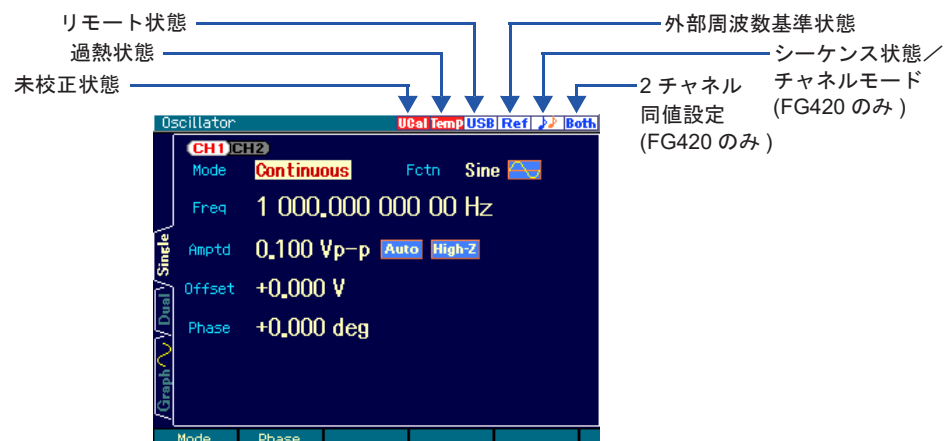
リモート状態

外部周波数基準状態

過熱状態

シーケンス状態／チャネルモード (FG420 のみ )

未校正状態

2 チャネル同値設定 (FG420 のみ )

Oscillator

UCal Temp USB Ref Both

CH1 CH2

Mode Continuous

Fctn Sine

Freq 1 000.000 000 00 Hz

Amptd 0.100 Vp-p Auto High-Z

Offset +0.000 V

Phase +0.000 deg

Single

Dual

Graph

Mode

Phase